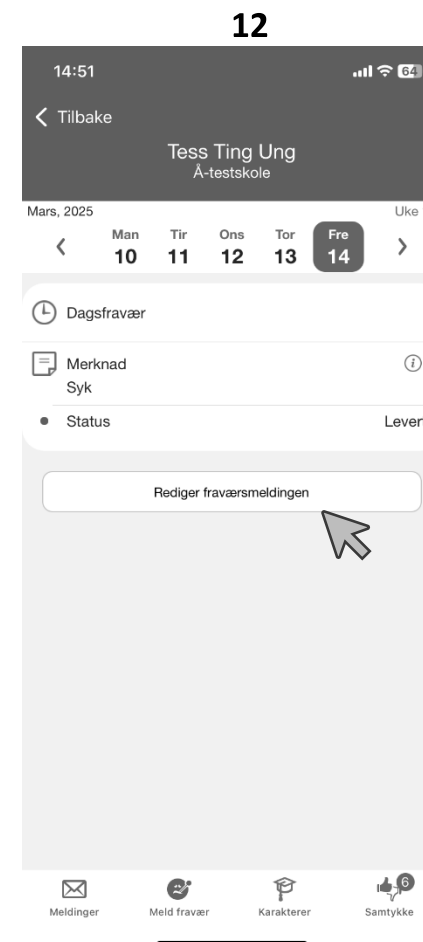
12

14:51

64

Tilbake

Tess Ting Ung
Å-testskole

Mars, 2025

Uke

| Man | Tir | Ons | Tor | Fre |
|---|---|---|---|---|
| 10 | 11 | 12 | 13 | 14 |

Dagsfravær

Merknad
Syk

Status

Lever

Rediger fraværsmeldingen

Meldinger

Meld fravær

Karakterer

6
Samtykke